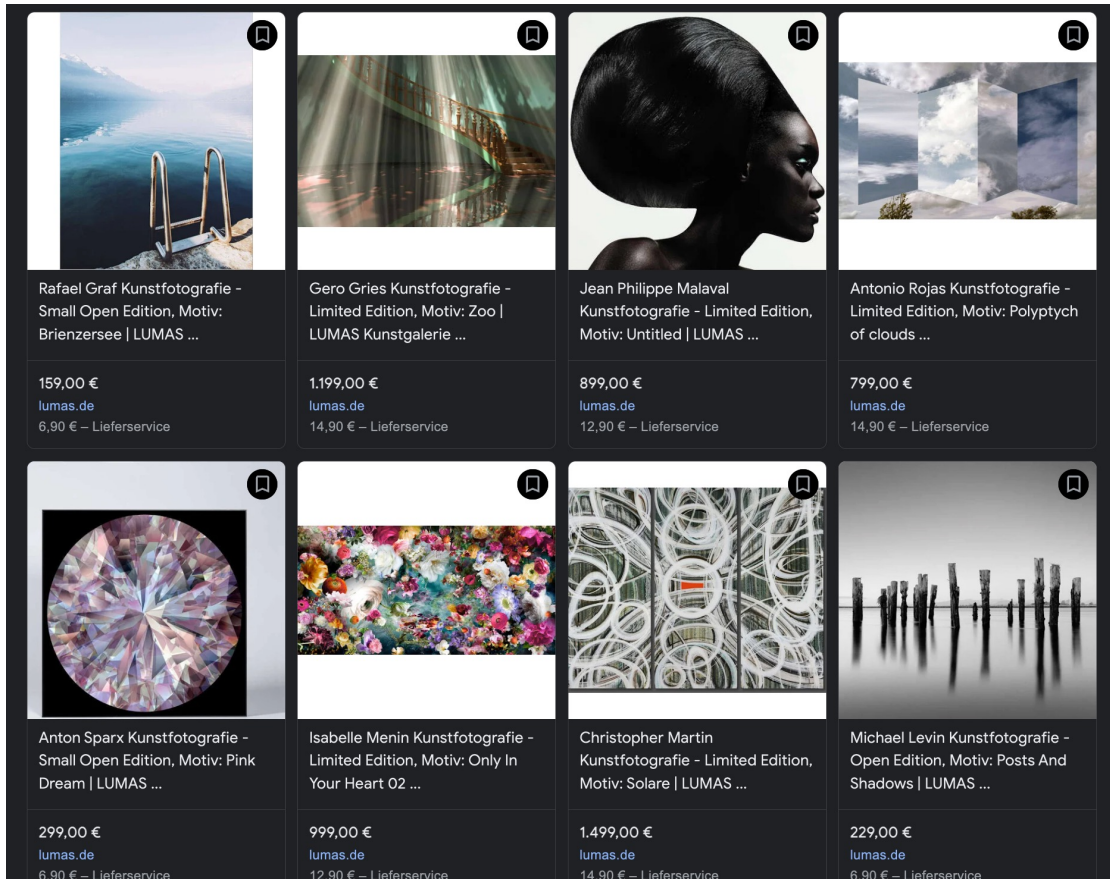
Rafael Graf Kunstfotografie - Small Open Edition, Motiv: Brienzersee | LUMAS ...

159,00 €
lumas.de
6,90 € – Lieferservice

Gero Gries Kunstfotografie - Limited Edition, Motiv: Zoo | LUMAS Kunstgalerie ...

1.199,00 €
lumas.de
14,90 € – Lieferservice

Jean Philippe Malaval Kunstfotografie - Limited Edition, Motiv: Untitled | LUMAS ...

899,00 €
lumas.de
12,90 € – Lieferservice

Antonio Rojas Kunstfotografie - Limited Edition, Motiv: Polyptych of clouds ...

799,00 €
lumas.de
14,90 € – Lieferservice

Anton Sparx Kunstfotografie - Small Open Edition, Motiv: Pink Dream | LUMAS ...

299,00 €
lumas.de
6,90 € – Lieferservice

Isabelle Menin Kunstfotografie - Limited Edition, Motiv: Only In Your Heart 02 ...

999,00 €
lumas.de
12,90 € – Lieferservice

Christopher Martin Kunstfotografie - Limited Edition, Motiv: Solare | LUMAS ...

1.499,00 €
lumas.de
14,90 € – Lieferservice

Michael Levin Kunstfotografie - Open Edition, Motiv: Posts And Shadows | LUMAS ...

229,00 €
lumas.de
6,90 € – Lieferservice